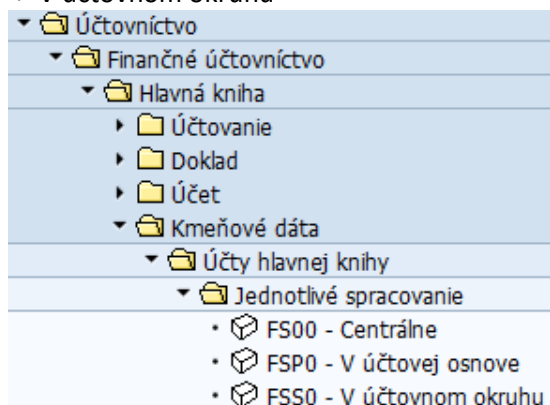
- V účtovnom okruhu

Účtovníctvo
Finančné účtovníctvo
Hlavná kniha
Účtovanie
Doklad
Účet
Kmeňové dáta
Účty hlavnej knihy
Jednotlivé spracovanie
FS00 - Centrálne
FSP0 - V účtovej osnove
FSS0 - V účtovnom okruhu